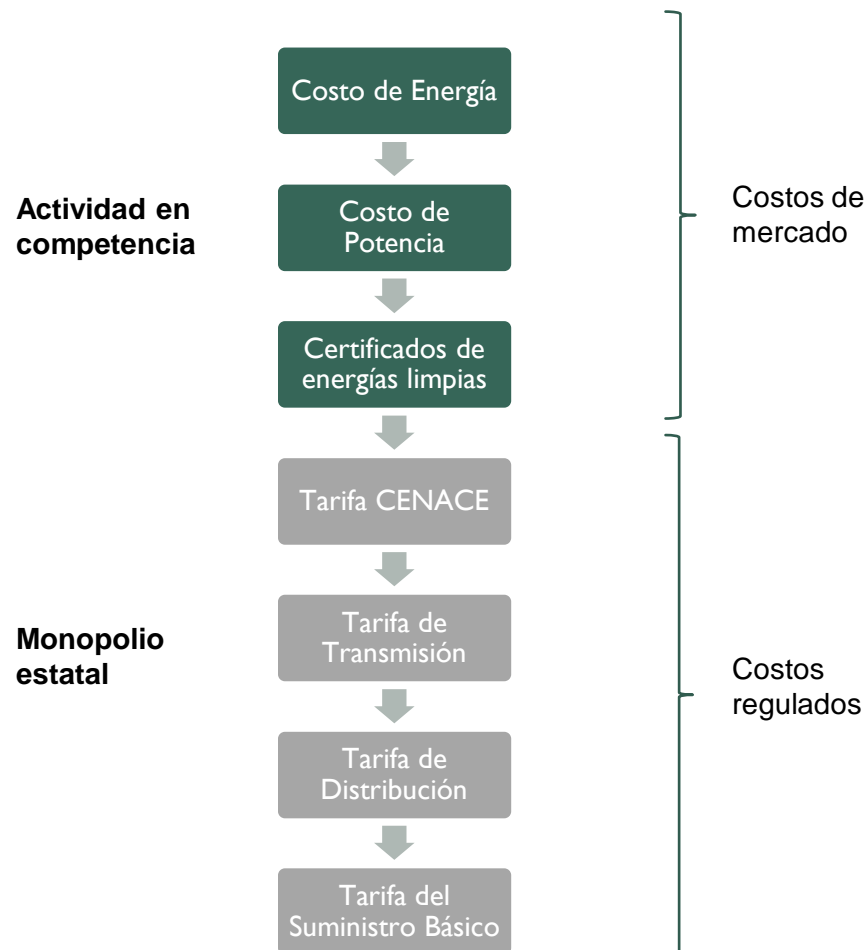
Actividad en competencia

Costo de Energía

Costo de Potencia

Certificados de energías limpias

Costos de mercado

Monopolio estatal

Tarifa CENACE

Tarifa de Transmisión

Tarifa de Distribución

Tarifa del Suministro Básico

Costos regulados